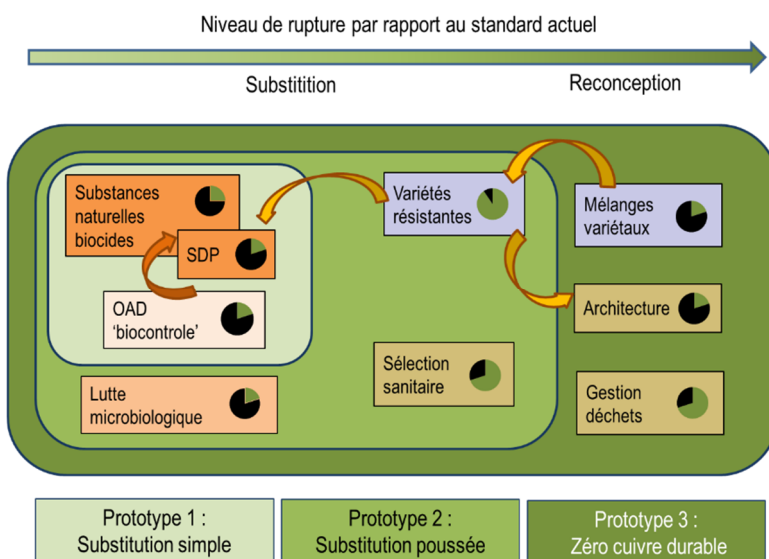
Niveau de rupture par rapport au standard actuel

Substitition

Reconception

Substances naturelles biocides

SDP

OAD 'biocontrole'

Lutte microbiologique

Variétés résistantes

Sélection sanitaire

Mélanges variétaux

Architecture

Gestion déchets

Prototype 1 : Substitution simple

Prototype 2 : Substitution poussée

Prototype 3 : Zéro cuivre durable